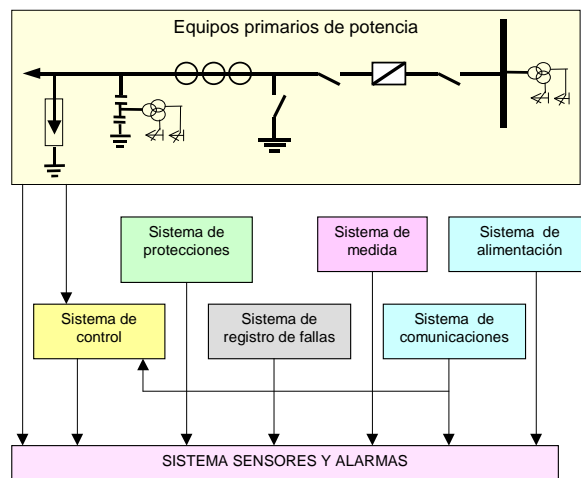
Equipos primarios de potencia

Sistema de protecciones

Sistema de medida

Sistema de alimentación

Sistema de control

Sistema de registro de fallas

Sistema de comunicaciones

SISTEMA SENSORES Y ALARMAS